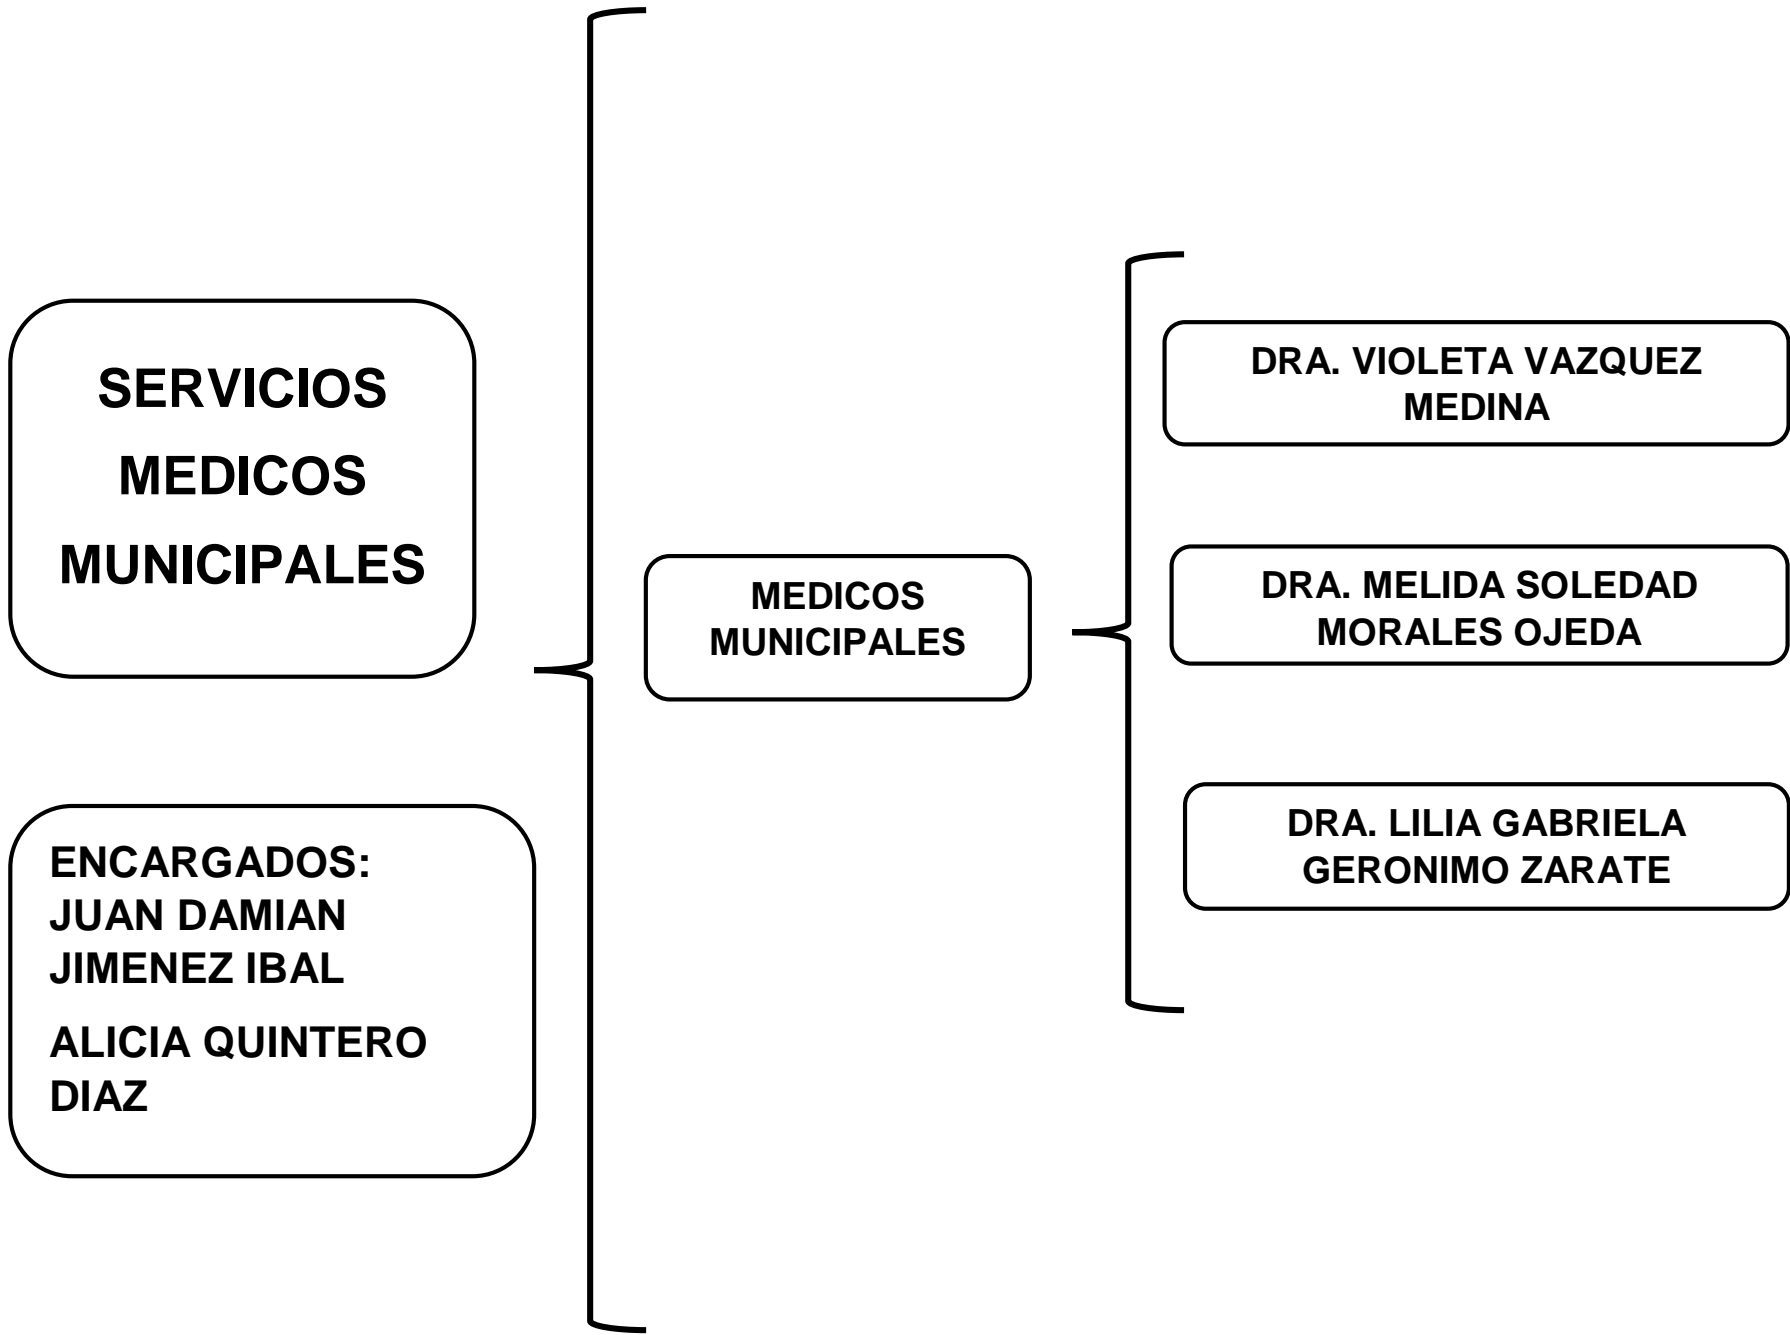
SERVICIOS MEDICOS MUNICIPALES

ENCARGADOS:
JUAN DAMIAN JIMENEZ IBAL

ALICIA QUINTERO DIAZ

MEDICOS MUNICIPALES

DRA. VIOLETA VAZQUEZ MEDINA

DRA. MELIDA SOLEDAD MORALES OJEDA

DRA. LILIA GABRIELA GERONIMO ZARATE